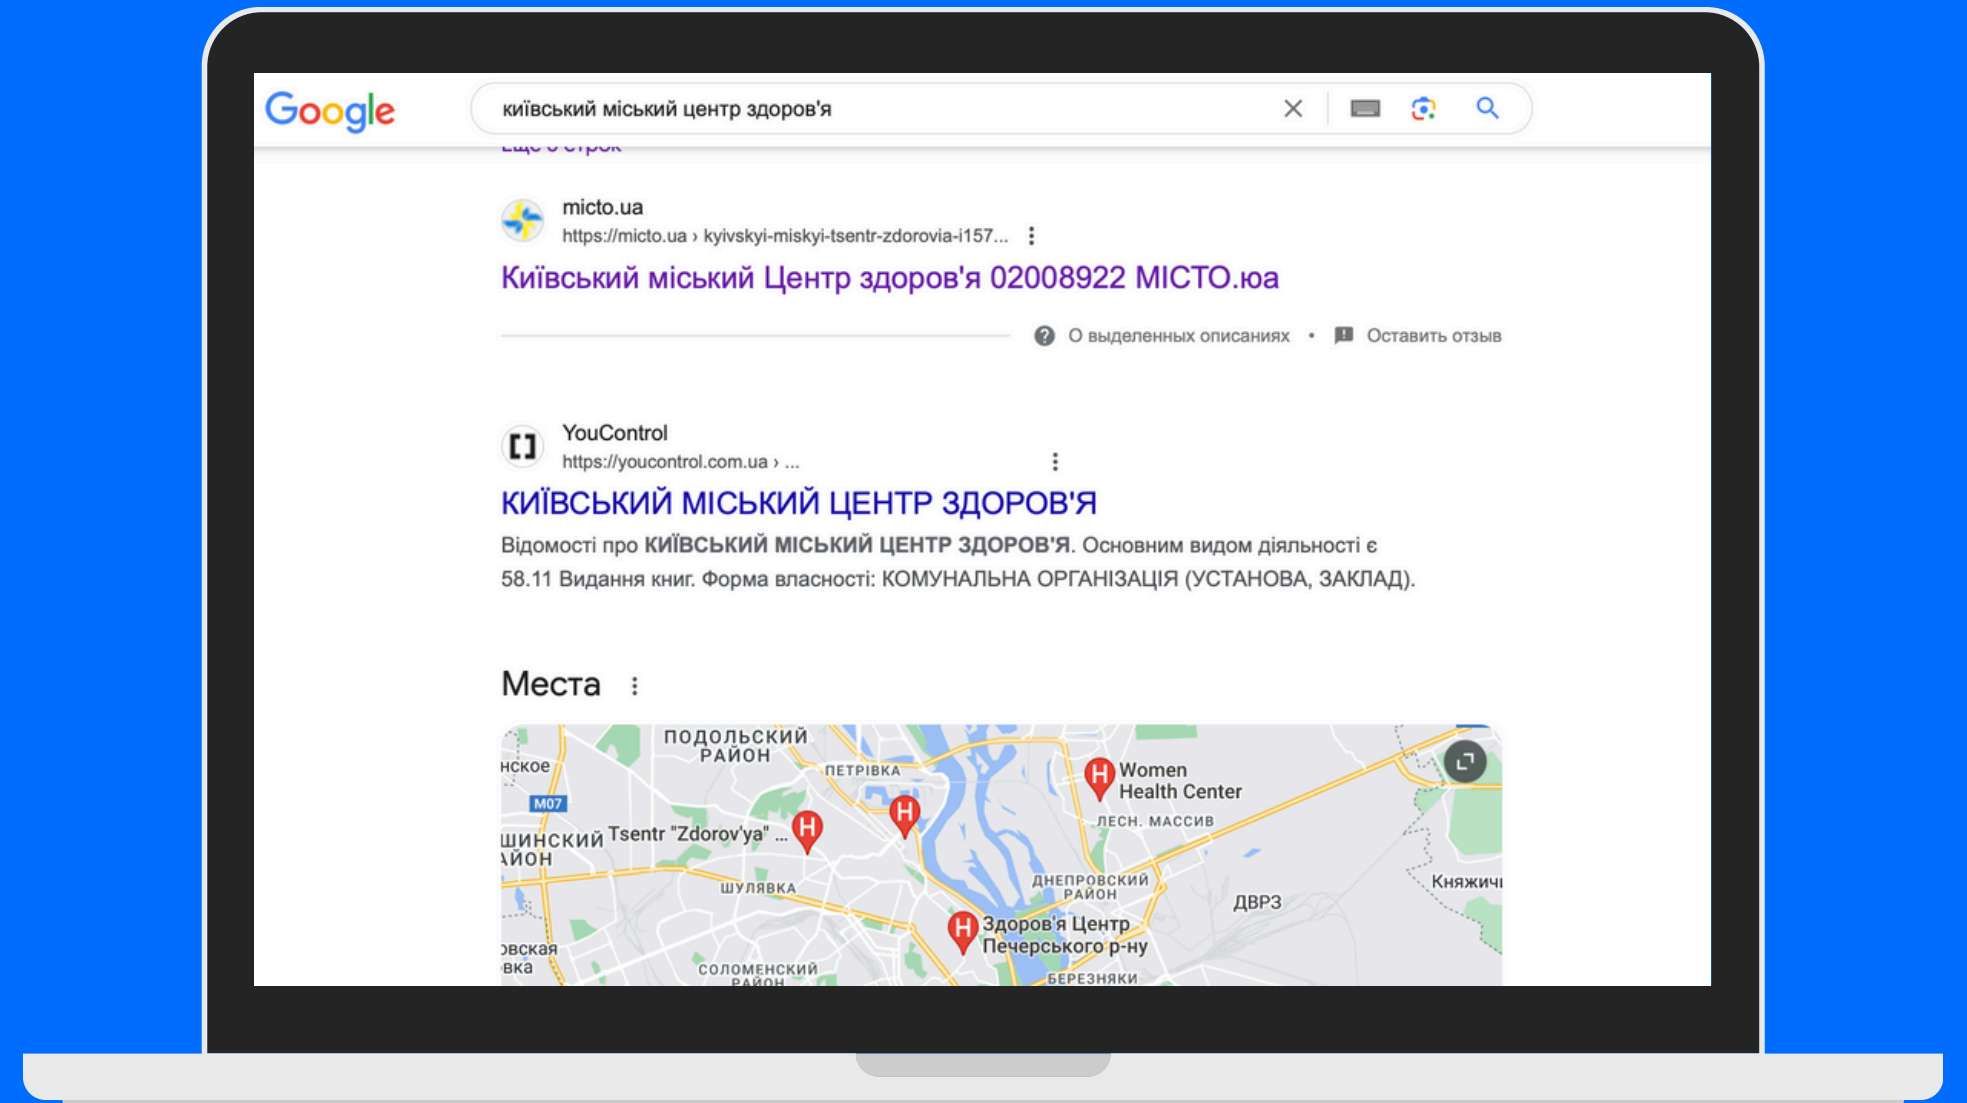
Google

київський міський центр здоров'я

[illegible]

micto.ua
https://micto.ua › kyivskyi-miskyi-tsentr-zdorovia-i157...

Київський міський Центр здоров'я 02008922 MICTO.юа

О выделенных описаниях • Оставить отзыв

YouControl
https://youcontrol.com.ua › ...

КИЇВСЬКИЙ МІСЬКИЙ ЦЕНТР ЗДОРОВ'Я

Відомості про КИЇВСЬКИЙ МІСЬКИЙ ЦЕНТР ЗДОРОВ'Я. Основним видом діяльності є 58.11 Видання книг. Форма власності: КОМУНАЛЬНА ОРГАНІЗАЦІЯ (УСТАНОВА, ЗАКЛАД).

Места

ПОДОЛЬСКИЙ РАЙОН
нское
M07
ПЕТРІВКА
Women Health Center
ЛЕСН. МАССИВ
шинский айон
Tsentr "Zdorov'ya" ...
ШУЛЯВКА
ДНЕПРОВСКИЙ РАЙОН
ДВРЗ
Княжичі
Здоров'я Центр Печерського р-ну
овская вка
СОЛОМЕНСКИЙ РАЙОН
БЕРЕЗНЯКИ